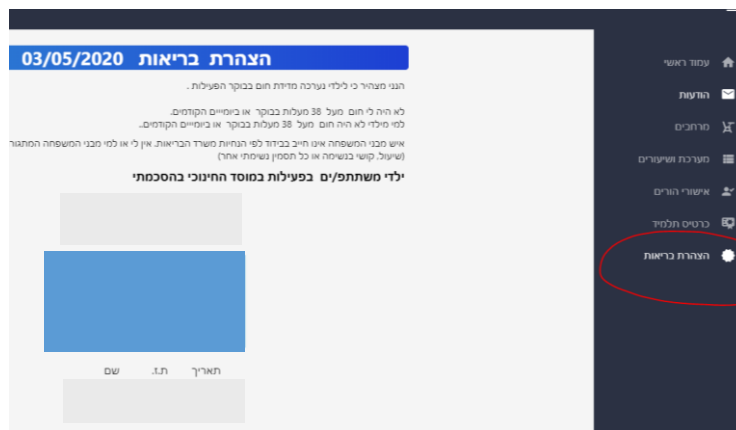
עמוד ראשי
הודעות
מרחבים
מערכת ושיעורים
אישורי הורים
כרטיס תלמיד
הצהרת בריאות

הצהרת בריאות 03/05/2020

הנני מצהיר כי לילדי נערכה מדידת חום בבוקר הפעילות .

לא היה לי חום מעל 38 מעלות בבוקר או ביומיים הקודמים.
למי מילדי לא היה חום מעל 38 מעלות בבוקר או ביומיים הקודמים.

איש מבני המשפחה אינו חייב בבידוד לפי הנחיות משרד הבריאות. אין לי או למי מבני המשפחה המתגור
(שיעול, קושי בנשימה או כל תסמין נשימתי אחר)

ילדי משתתפ/ים בפעילות במוסד החינוכי בהסכמתי

תאריך ת.ז. שם